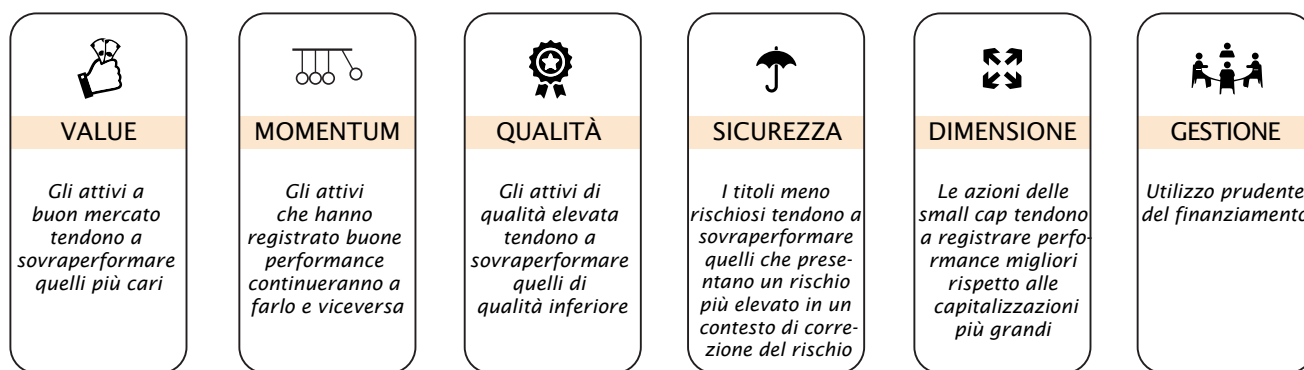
VALUE

Gli attivi a buon mercato tendono a sovraperformare quelli più cari

MOMENTUM

Gli attivi che hanno registrato buone performance continueranno a farlo e viceversa

QUALITÀ

Gli attivi di qualità elevata tendono a sovraperformare quelli di qualità inferiore

SICUREZZA

I titoli meno rischiosi tendono a sovraperformare quelli che presentano un rischio più elevato in un contesto di correzione del rischio

DIMENSIONE

Le azioni delle small cap tendono a registrare performance migliori rispetto alle capitalizzazioni più grandi

GESTIONE

Utilizzo prudente del finanziamento